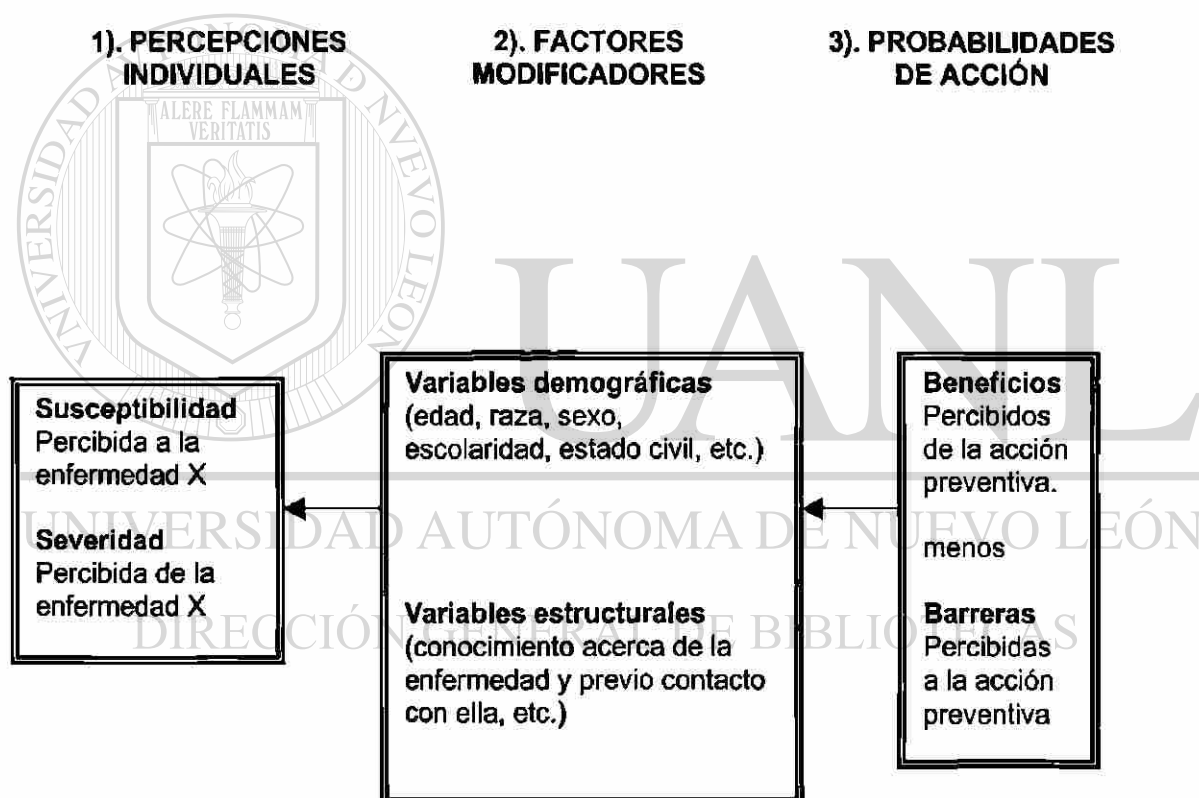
1). PERCEPCIONES INDIVIDUALES

2). FACTORES MODIFICADORES

3). PROBABILIDADES DE ACCIÓN

ALERE FLAMMAM VERITATIS

UNIVERSIDAD AUTÓNOMA DE NUEVO LEÓN

UANL

Susceptibilidad Percibida a la enfermedad X

Severidad Percibida de la enfermedad X

Variables demográficas (edad, raza, sexo, escolaridad, estado civil, etc.)

Variables estructurales (conocimiento acerca de la enfermedad y previo contacto con ella, etc.)

Beneficios Percibidos de la acción preventiva.

menos

Barreras Percibidas a la acción preventiva

UNIVERSIDAD AUTÓNOMA DE NUEVO LEÓN

DIRECCIÓN GENERAL DE BIBLIOTECAS